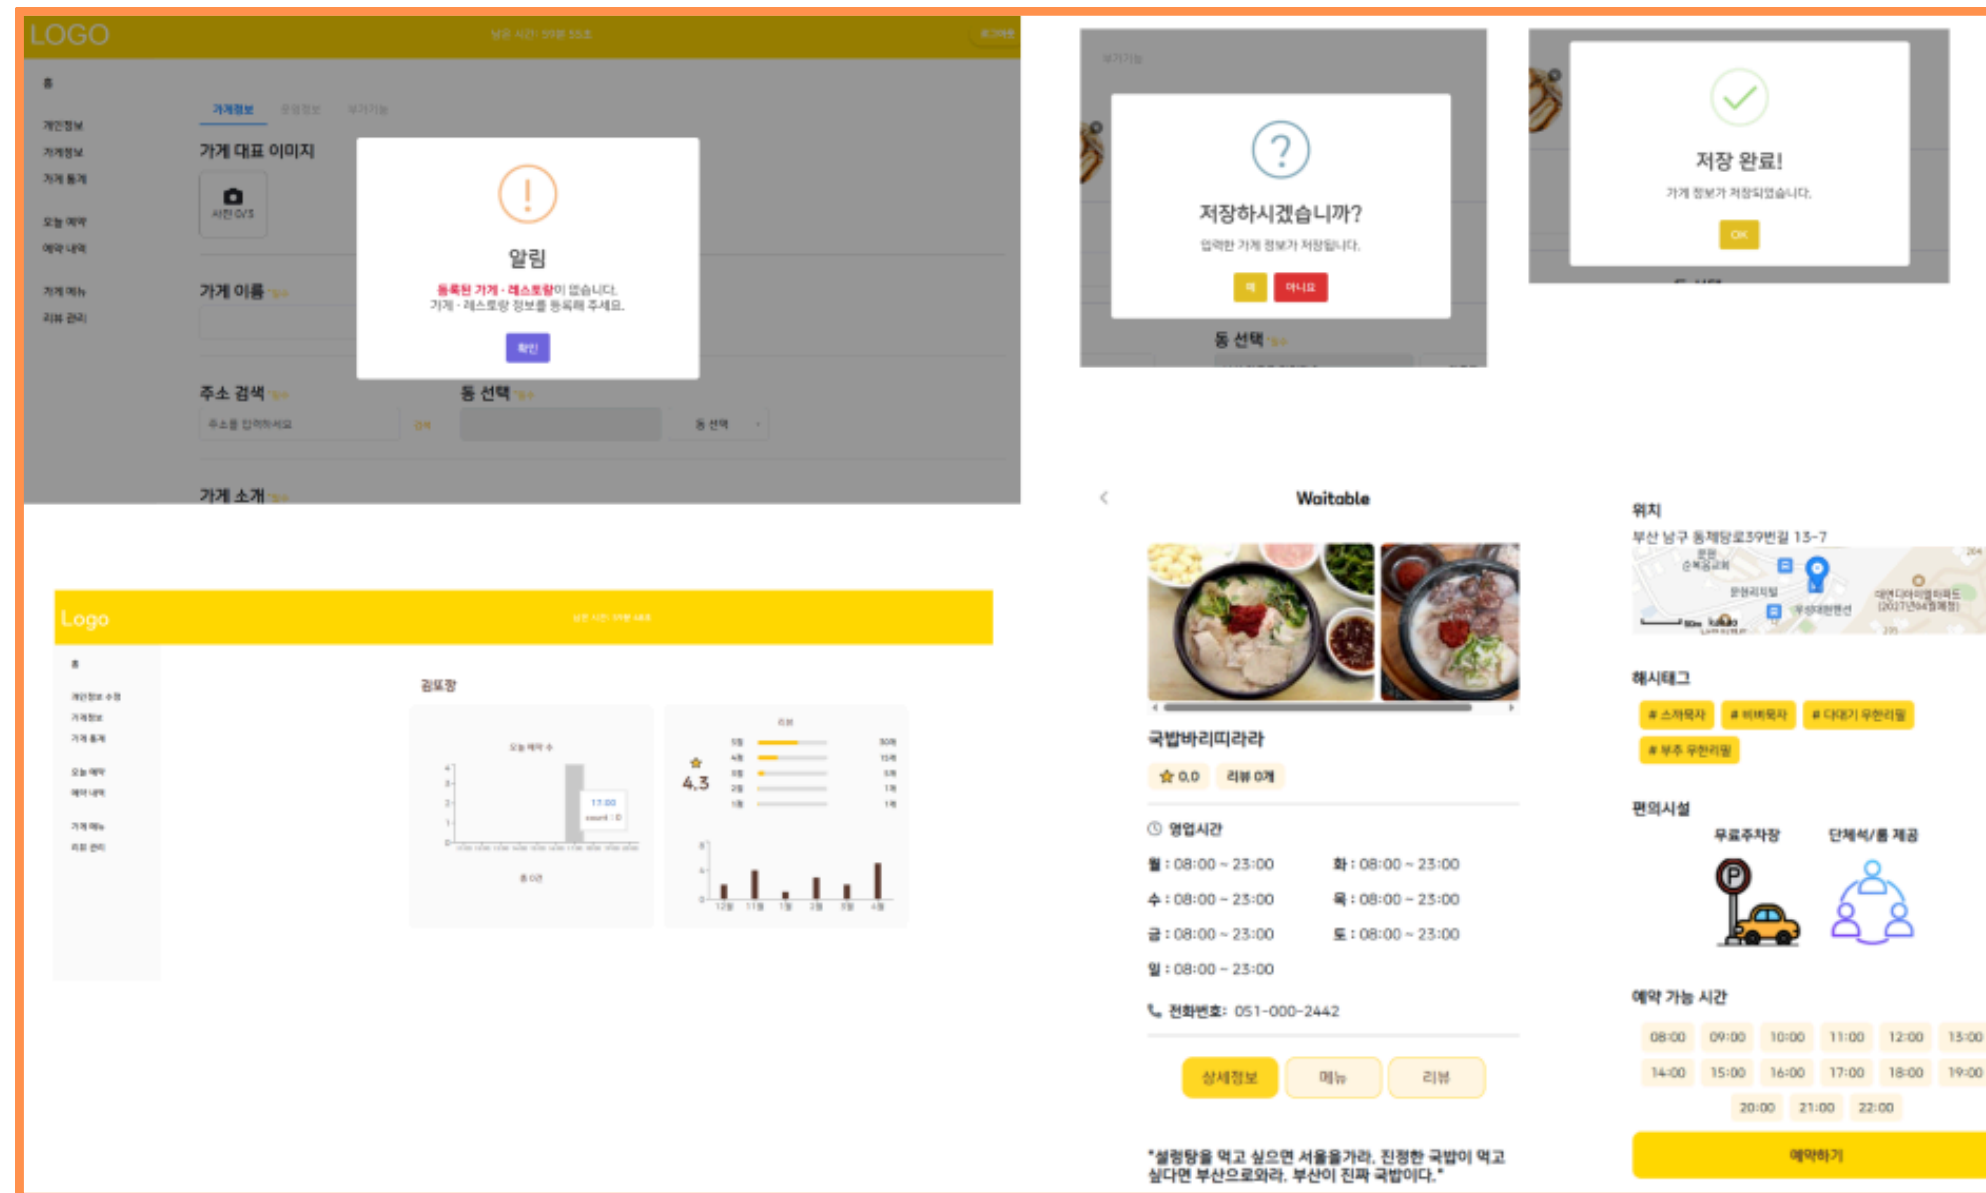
LOGO

남은 시간: 59분 55초

로그아웃

홈

개인정보

가게정보

가게 통계

오늘 예약

예약 내역

가게 메뉴

리뷰 관리

가게정보 운영정보 부가기능

가게 대표 이미지

사진 0/5

가게 이름

주소 검색

주소를 입력하세요

검색

동 선택

동 선택

가게 소개

알림

등록된 가게 · 레스토랑이 없습니다.
가게 · 레스토랑 정보를 등록해 주세요.

확인

부가기능

저장하시겠습니까?

입력한 가게 정보가 저장됩니다.

예

아니요

동 선택

저장 완료!

가게 정보가 저장되었습니다.

OK

Logo

홈

개인정보 수정

가게정보

가게 통계

오늘 예약

예약 내역

가게 메뉴

리뷰 관리

김또장

오늘 예약 수

17:00
count : 0

리뷰

4.3

5점
4점
3점
2점
1점

12월 11월 1월 2월 3월 4월

Waitable

국밥바리띠라라

0.0

리뷰 0개

영업시간

월 : 08:00 ~ 23:00

화 : 08:00 ~ 23:00

수 : 08:00 ~ 23:00

목 : 08:00 ~ 23:00

금 : 08:00 ~ 23:00

토 : 08:00 ~ 23:00

일 : 08:00 ~ 23:00

전화번호: 051-000-2442

상세정보

메뉴

리뷰

"설렁탕을 먹고 싶으면 서울을가라, 진정한 국밥이 먹고 싶다면 부산으로와라, 부산이 진짜 국밥이다."

위치

부산 남구 동제당로39번길 13-7

해시태그

# 스시맛집

# 비비맛집

# 다대기 무한리필

# 부추 무한리필

편의시설

무료주차장

단체석/룸 제공

예약 가능 시간

08:00 09:00 10:00 11:00 12:00 13:00

14:00 15:00 16:00 17:00 18:00 19:00

20:00 21:00 22:00

예약하기